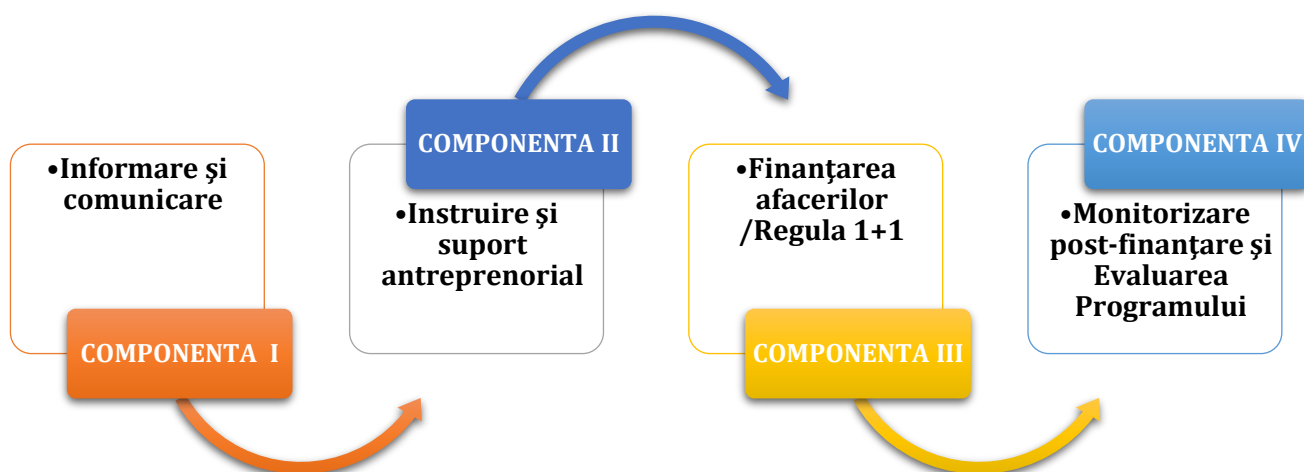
•Informare şi comunicare

COMPONENTA I

COMPONENTA II

•Instruire şi suport antreprenorial

•Finanţarea afacerilor /Regula 1+1

COMPONENTA III

COMPONENTA IV

•Monitorizare post-finanţare şi Evaluarea Programului